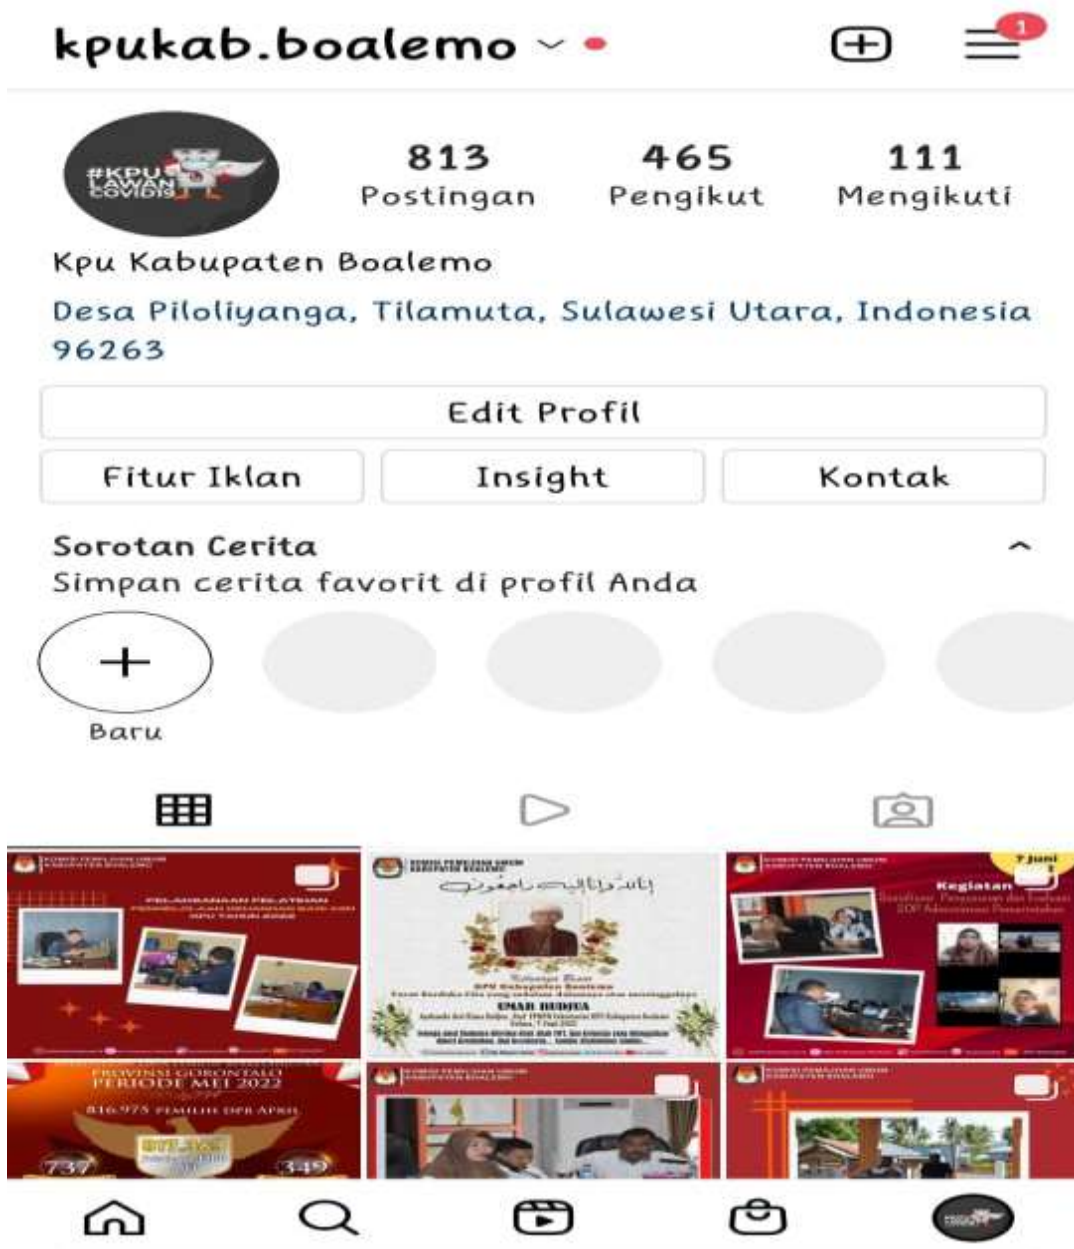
kpukab.boalemo

1

#KPU LAWAN COVID19

813
Postingan

465
Pengikut

111
Mengikuti

Kpu Kabupaten Boalemo

Desa Piloliyanga, Tilamuta, Sulawesi Utara, Indonesia 96263

Edit Profil

Fitur Iklan

Insight

Kontak

Sorotan Cerita

Simpan cerita favorit di profil Anda

Baru

KOMISI PEMILIHAN UMUM KABUPATEN BOALEMO

PELAKSANAAN PELATIHAN

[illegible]

KOMISI PEMILIHAN UMUM KABUPATEN BOALEMO

إنا لله وإنا إليه راجعون

UMAR BUDIYA

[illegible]

KOMISI PEMILIHAN UMUM KABUPATEN BOALEMO

7 Juni

Kegiatan

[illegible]

PROVINSI GORONTALO PERIODE MEI 2022

816.975 PEMILIH DPB APRIL

737

349

KOMISI PEMILIHAN UMUM KABUPATEN BOALEMO

KOMISI PEMILIHAN UMUM KABUPATEN BOALEMO